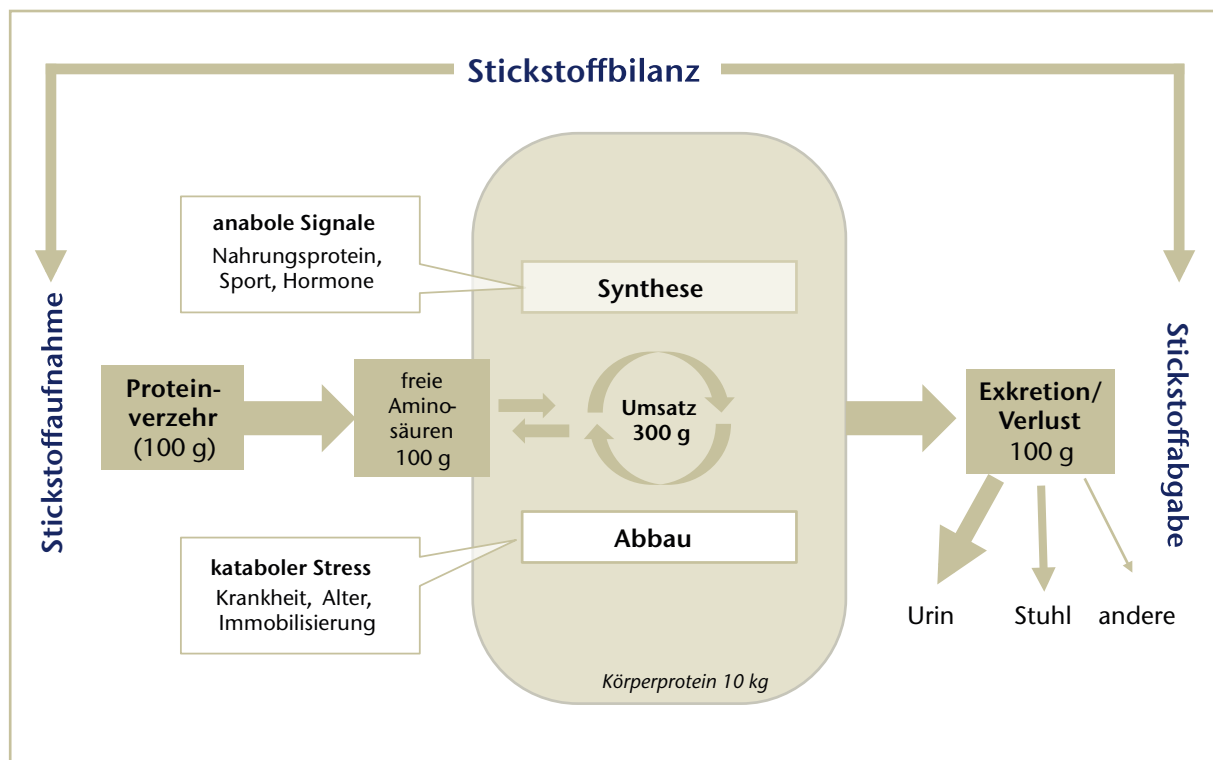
Stickstoffbilanz

Stickstoffaufnahme

anabole Signale
Nahrungsprotein, Sport, Hormone

Synthese

Proteinverzehr
(100 g)

freie Aminosäuren
100 g

Umsatz
300 g

Abbau

kataboler Stress
Krankheit, Alter, Immobilisierung

Körperprotein 10 kg

Exkretion/
Verlust
100 g

Urin

Stuhl

andere

Stickstoffabgabe